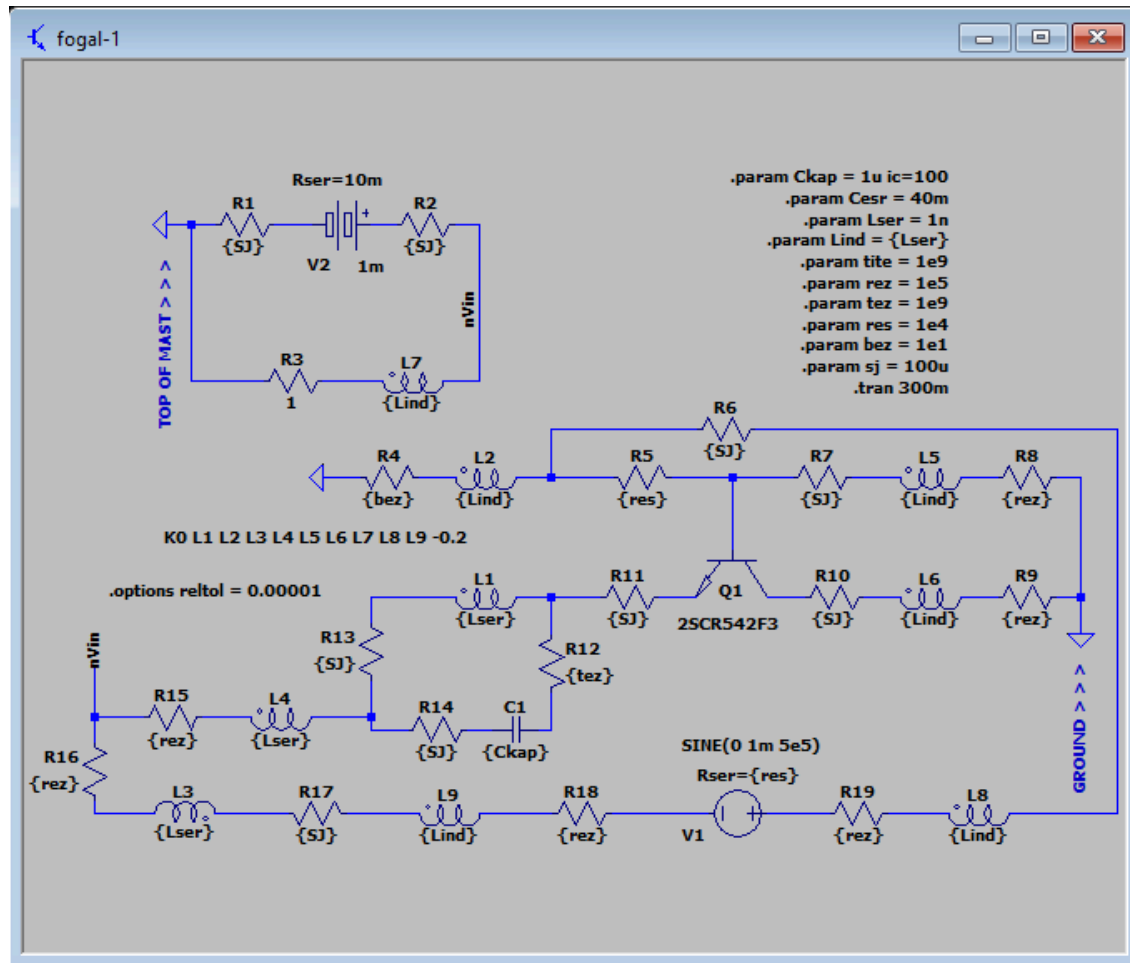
fogal-1

Rser=10m
R1
{SJ}
V2
1m
R2
{SJ}
TOP OF MAST > > >
nVin
R3
1
L7
{Lind}

.param Ckap = 1u ic=100
.param Cesr = 40m
.param Lser = 1n
.param Lind = {Lser}
.param tite = 1e9
.param rez = 1e5
.param tez = 1e9
.param res = 1e4
.param bez = 1e1
.param sj = 100u
.tran 300m

R6
{SJ}
R4
{bez}
L2
{Lind}
R5
{res}
R7
{SJ}
L5
{Lind}
R8
{rez}

K0 L1 L2 L3 L4 L5 L6 L7 L8 L9 -0.2

.options reltol = 0.00001

L1
{Lser}
R11
{SJ}
Q1
2SCR542F3
R10
{SJ}
L6
{Lind}
R9
{rez}
R13
{SJ}
R12
{tez}
nVin
R15
{rez}
L4
{Lser}
R14
{SJ}
C1
{Ckap}
GROUND > > >
SINE(0 1m 5e5)
Rser={res}
R16
{rez}
L3
{Lser}
R17
{SJ}
L9
{Lind}
R18
{rez}
V1
R19
{rez}
L8
{Lind}